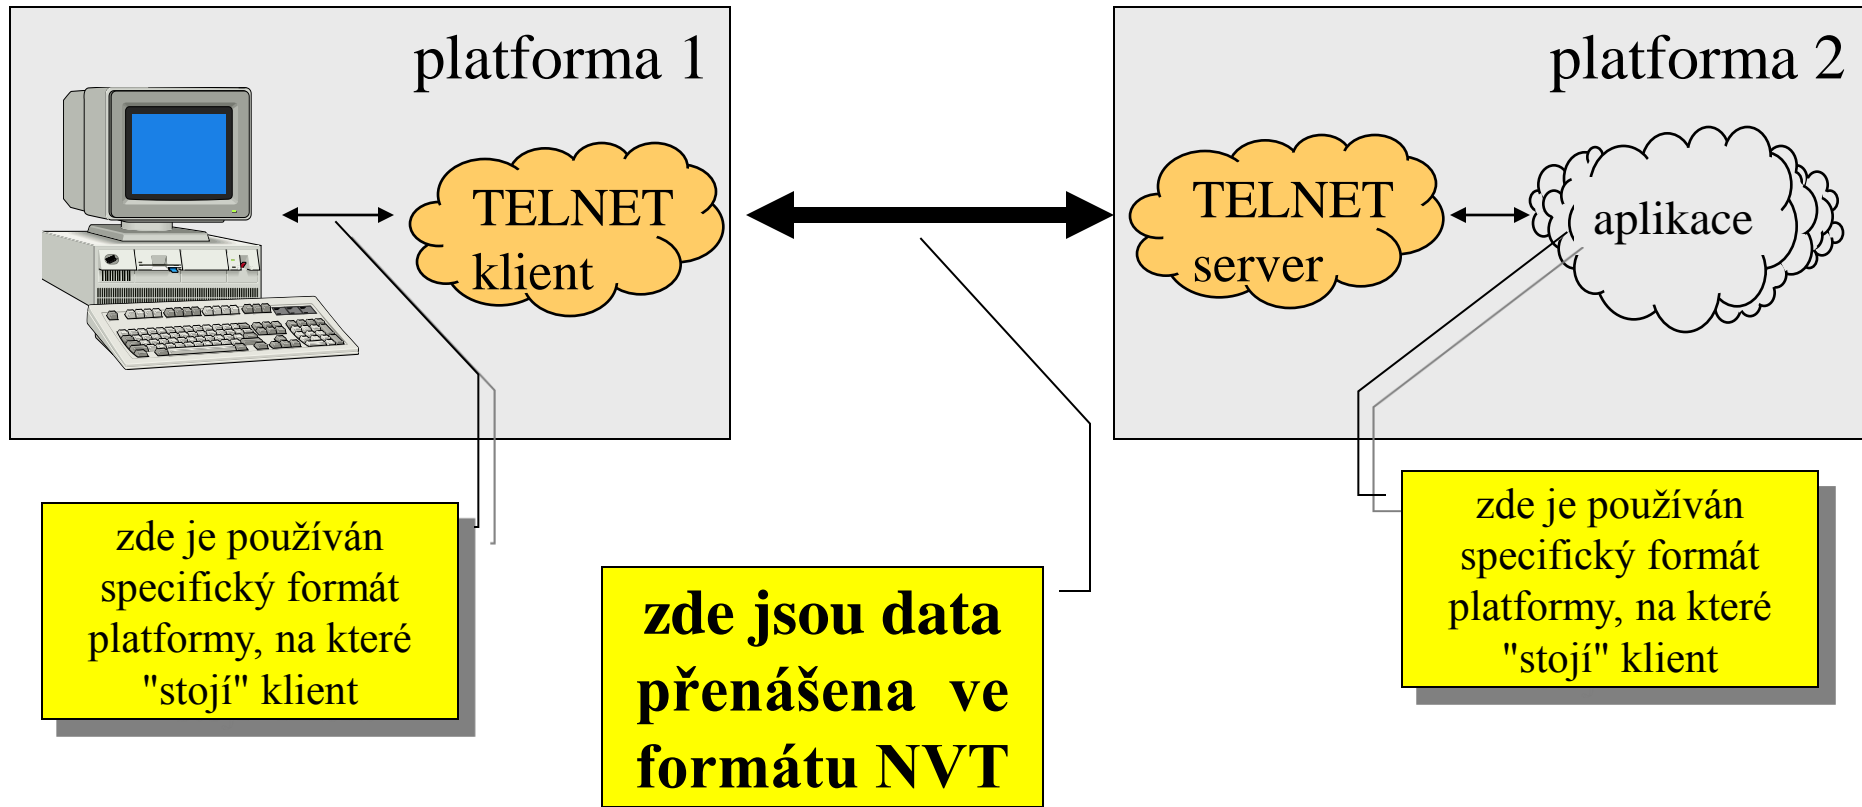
platforma 1

TELNET klient

platforma 2

TELNET server

aplikace

zde je používán specifický formát platformy, na které "stojí" klient

zde jsou data přenášena ve formátu NVT

zde je používán specifický formát platformy, na které "stojí" klient